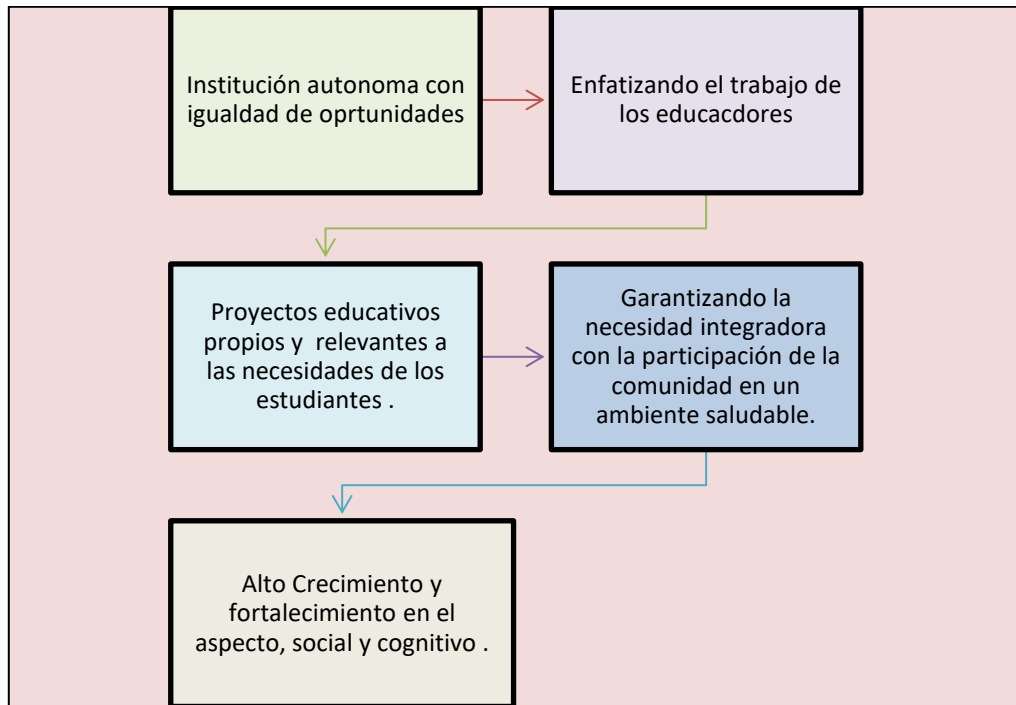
Institución autonoma con igualdad de oprtunidades

Enfatizando el trabajo de los educacdores

Proyectos educativos propios y relevantes a las necesidades de los estudiantes .

Garantizando la necesidad integradora con la participación de la comunidad en un ambiente saludable.

Alto Crecimiento y fortalecimiento en el aspecto, social y cognitivo .